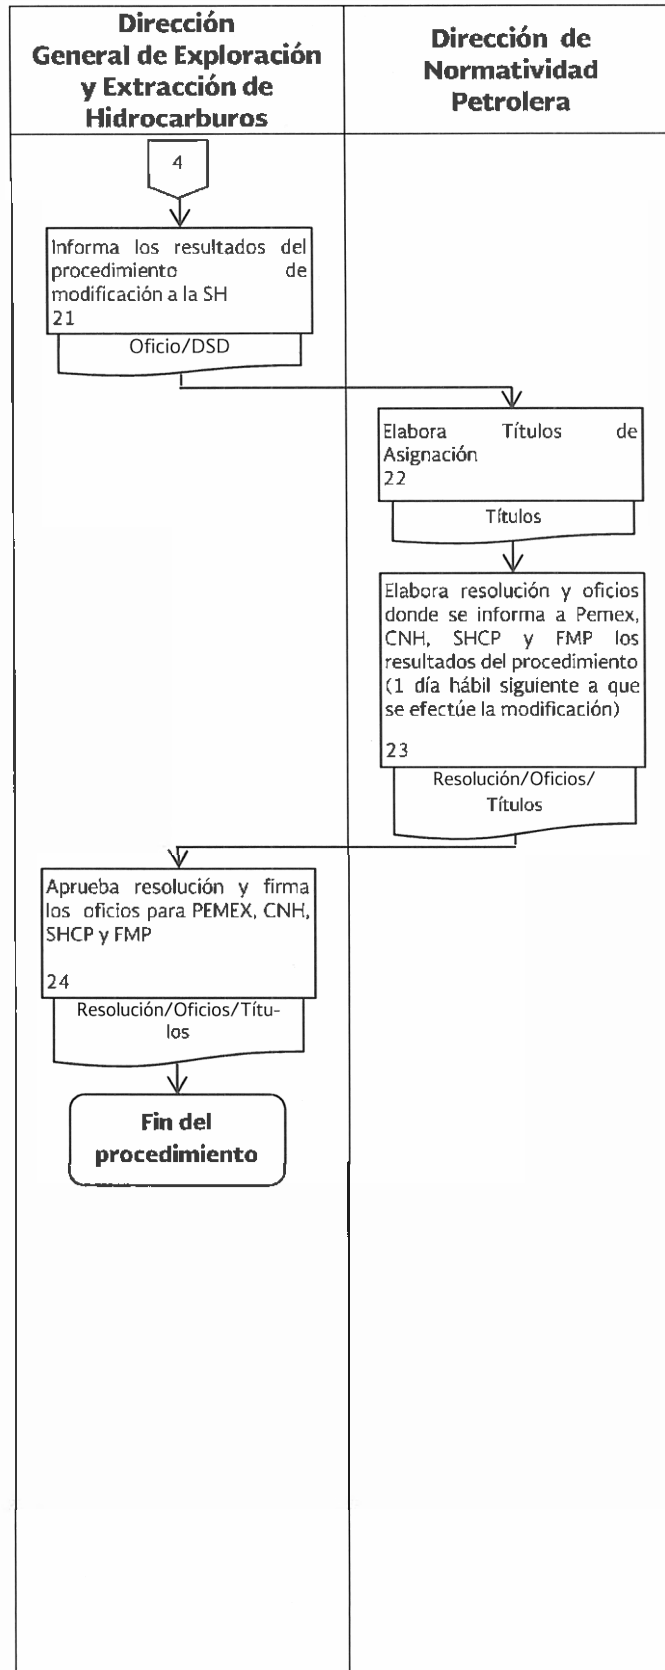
| Dirección General de Exploración y Extracción de Hidrocarburos | Dirección de Normatividad Petrolera |
|---|---|

4

Informa los resultados del procedimiento de modificación a la SH
21

Oficio/DSD

Elabora Títulos de Asignación
22

Títulos

Elabora resolución y oficios donde se informa a Pemex, CNH, SHCP y FMP los resultados del procedimiento (1 día hábil siguiente a que se efectúe la modificación)

23

Resolución/Oficios/Títulos

Aprueba resolución y firma los oficios para PEMEX, CNH, SHCP y FMP

24

Resolución/Oficios/Títulos

Fin del procedimiento